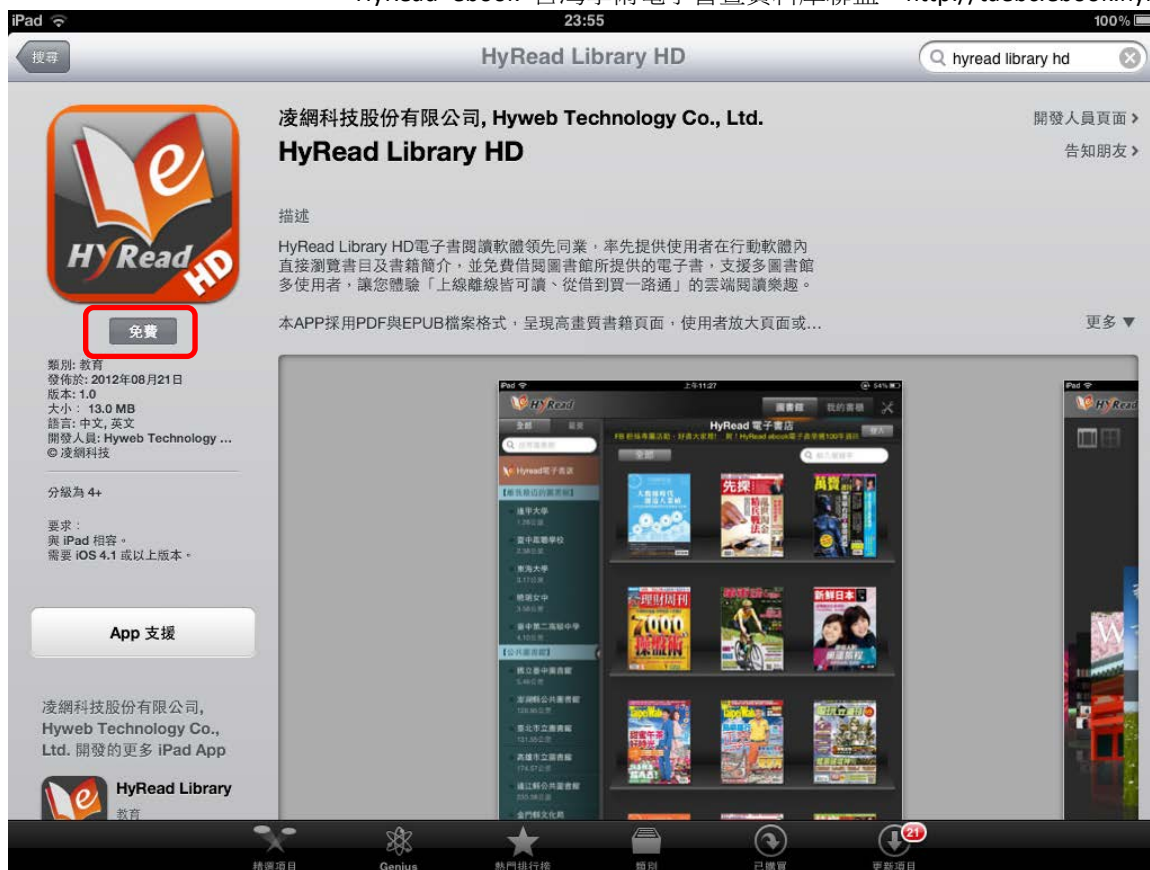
HyRead ebook 台灣學術電子書暨資料庫聯盟 http://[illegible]

iPad 23:55 100%

搜尋

HyRead Library HD

hyread library hd

HyRead HD

免費

類別: 教育
發佈於: 2012年08月21日
版本: 1.0
大小: 13.0 MB
語言: 中文, 英文
開發人員: Hyweb Technology ...
© 凌網科技

分級為 4+

要求：
與 iPad 相容。
需要 iOS 4.1 或以上版本。

App 支援

凌網科技股份有限公司, Hyweb Technology Co., Ltd. 開發的更多 iPad App

HyRead Library
教育

凌網科技股份有限公司, Hyweb Technology Co., Ltd.

開發人員頁面 >

HyRead Library HD

告知朋友 >

描述

HyRead Library HD電子書閱讀軟體領先同業，率先提供使用者在行動軟體內直接瀏覽書目及書籍簡介，並免費借閱圖書館所提供的電子書，支援多圖書館多使用者，讓您體驗「上線離線皆可讀、從借到買一路通」的雲端閱讀樂趣。

本APP採用PDF與EPUB檔案格式，呈現高畫質書籍頁面，使用者放大頁面或...

更多 ▼

iPad 上午11:27 54%

HyRead

圖書館 我的書櫃

全部

HyRead 電子書店

Hyread電子書店

逢甲大學

臺中高層學校

東海大學

曉明女中

臺中第二高級中學

國立臺中圖書館

宜蘭縣公共圖書館

臺北市立圖書館

高雄市立圖書館

連江縣公共圖書館

金門縣文化局

先探

萬寶

理財周刊

7000

新鮮日本

iPad

HyRead

精選項目 Genius 熱門排行榜 類別 已購買 更新項目 21